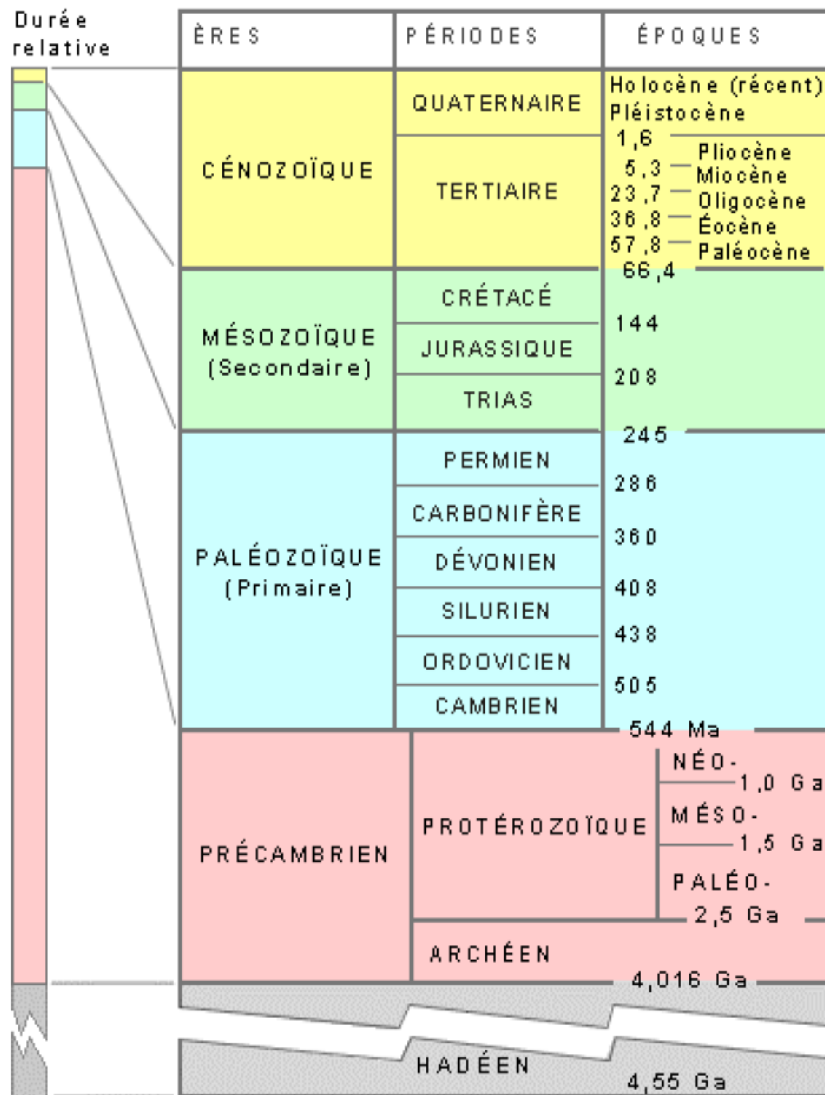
Durée relative

| ÈRES | PÉRIODES | ÉPOQUES |
|---|---|---|
| CÉNOZOÏQUE | QUATERNAIRE | Holocène (récent) Pléistocène |
| | TERTIAIRE | 1,6 Pliocène 5,3 Miocène 23,7 Oligocène 36,8 Éocène 57,8 Paléocène |
| | | 66,4 |
| MÉSOZOÏQUE (Secondaire) | CRÉTACÉ | 144 |
| | JURASSIQUE | 208 |
| | TRIAS | 245 |
| PALÉOZOÏQUE (Primaire) | PERMIEN | 286 |
| | CARBONIFÈRE | 360 |
| | DÉVONIEN | 408 |
| | SILURIEN | 438 |
| | ORDOVICIEN | 505 |
| | CAMBRIEN | 544 Ma |
| PRÉCAMBRIEN | PROTÉROZOÏQUE | NÉO- 1,0 Ga MÉSO- 1,5 Ga PALÉO- 2,5 Ga |
| | ARCHÉEN | 4,016 Ga |
| HADÉEN | | 4,55 Ga |